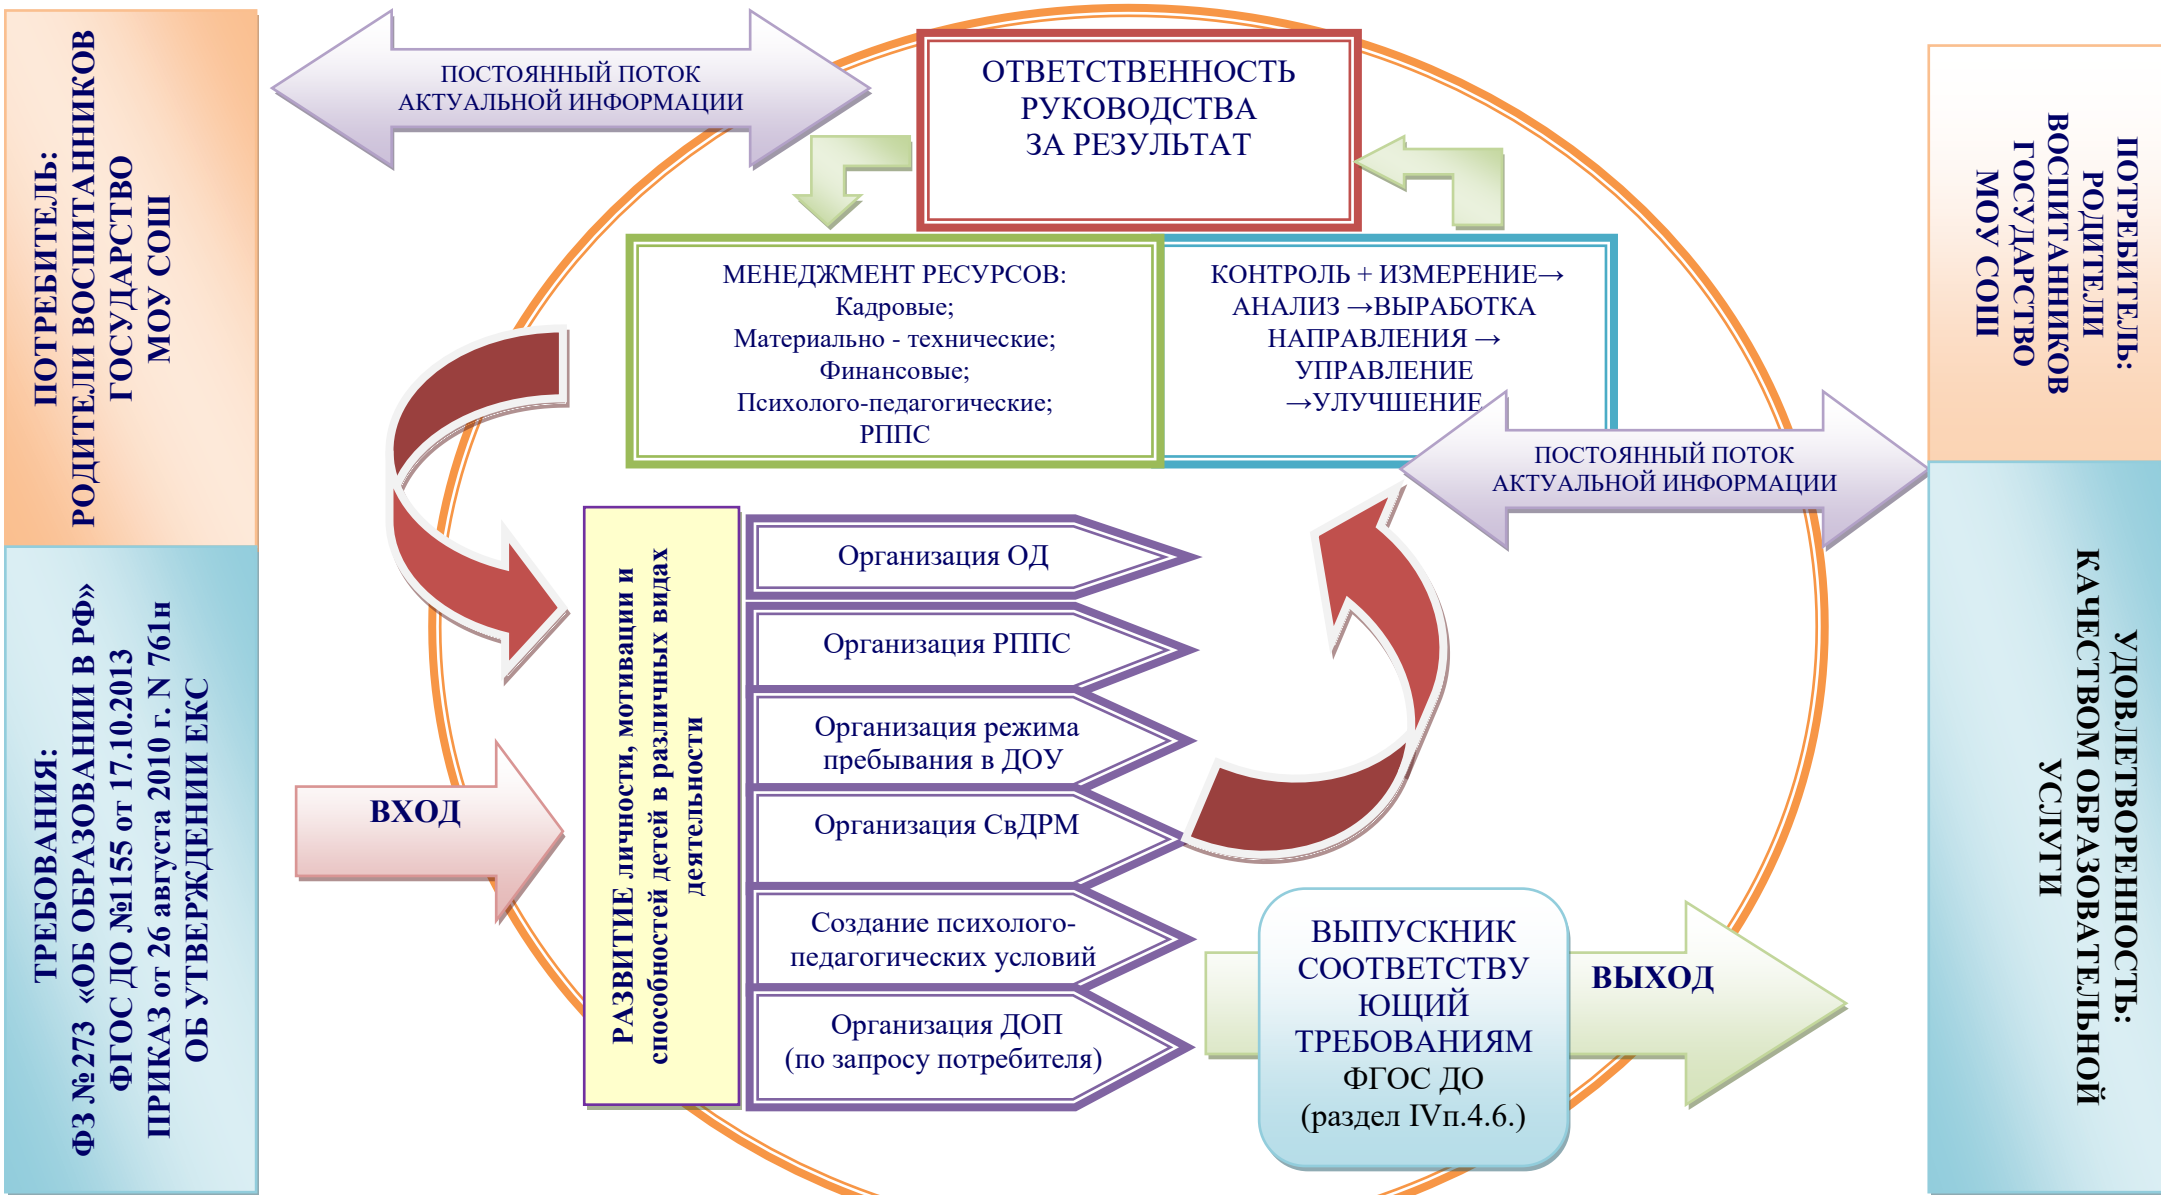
ПОТРЕБИТЕЛЬ:
РОДИТЕЛИ ВОСПИТАННИКОВ
ГОСУДАРСТВО
МОУ СОШ

ТРЕБОВАНИЯ:
ФЗ №273 «ОБ ОБРАЗОВАНИИ В РФ»
ФГОС ДО №1155 от 17.10.2013
ПРИКАЗ от 26 августа 2010 г. N 761н
ОБ УТВЕРЖДЕНИИ ЕКС

ПОСТОЯННЫЙ ПОТОК АКТУАЛЬНОЙ ИНФОРМАЦИИ

ОТВЕТСТВЕННОСТЬ РУКОВОДСТВА ЗА РЕЗУЛЬТАТ

МЕНЕДЖМЕНТ РЕСУРСОВ:
Кадровые;
Материально - технические;
Финансовые;
Психолого-педагогические;
РППС

КОНТРОЛЬ + ИЗМЕРЕНИЕ→ АНАЛИЗ →ВЫРАБОТКА НАПРАВЛЕНИЯ → УПРАВЛЕНИЕ →УЛУЧШЕНИЕ

ПОСТОЯННЫЙ ПОТОК АКТУАЛЬНОЙ ИНФОРМАЦИИ

ПОТРЕБИТЕЛЬ:
РОДИТЕЛИ
ВОСПИТАННИКОВ
ГОСУДАРСТВО
МОУ СОШ

ВХОД

РАЗВИТИЕ личности, мотивации и способностей детей в различных видах деятельности

Организация ОД

Организация РППС

Организация режима пребывания в ДОУ

Организация СвДРМ

Создание психолого-педагогических условий

Организация ДОП (по запросу потребителя)

ВЫПУСКНИК СООТВЕТСТВУЮЩИЙ ТРЕБОВАНИЯМ ФГОС ДО (раздел IVп.4.6.)

ВЫХОД

УДОВЛЕТВОРЕННОСТЬ:
КАЧЕСТВОМ ОБРАЗОВАТЕЛЬНОЙ
УСЛУГИ